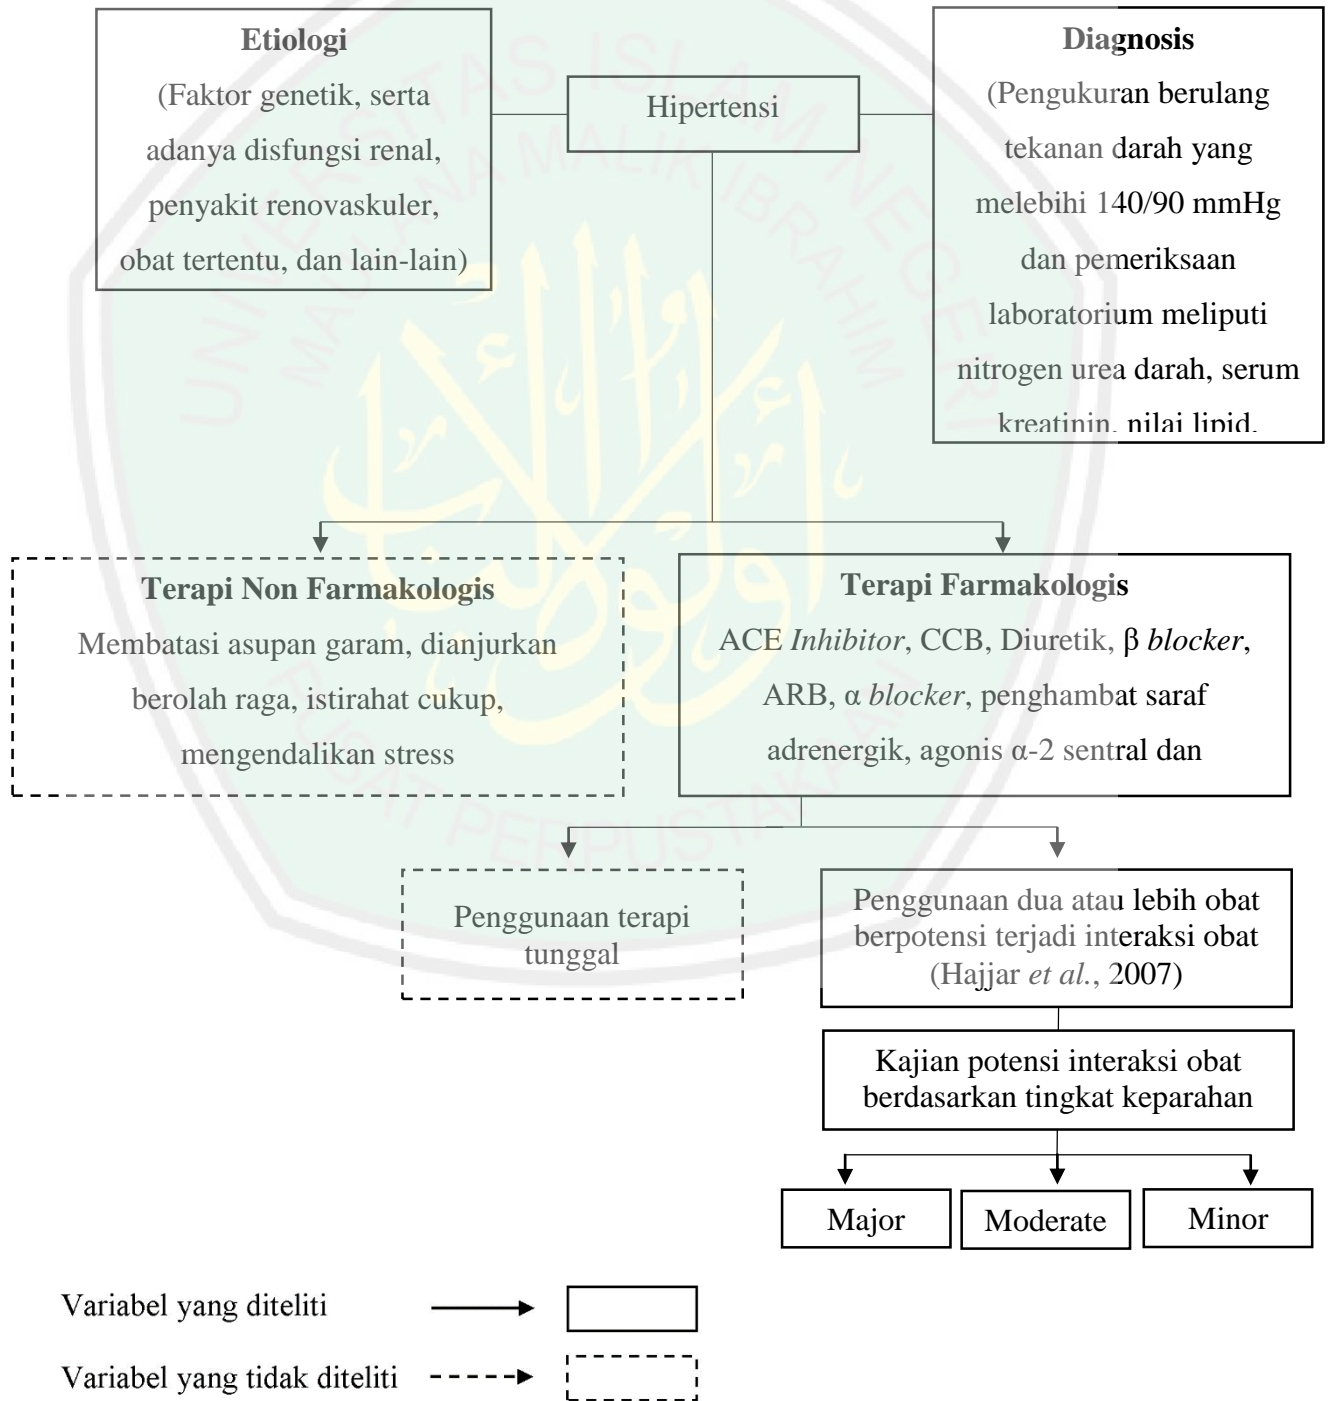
**Etiologi**
(Faktor genetik, serta adanya disfungsi renal, penyakit renovaskuler, obat tertentu, dan lain-lain)

Hipertensi

**Diagnosis**
(Pengukuran berulang tekanan darah yang melebihi 140/90 mmHg dan pemeriksaan laboratorium meliputi nitrogen urea darah, serum kreatinin, nilai lipid,

**Terapi Non Farmakologis**
Membatasi asupan garam, dianjurkan berolah raga, istirahat cukup, mengendalikan stress

**Terapi Farmakologis**
ACE *Inhibitor*, CCB, Diuretik, β *blocker*, ARB, α *blocker*, penghambat saraf adrenergik, agonis α-2 sentral dan

Penggunaan terapi tunggal

Penggunaan dua atau lebih obat berpotensi terjadi interaksi obat (Hajjar *et al.*, 2007)

Kajian potensi interaksi obat berdasarkan tingkat keparahan

Major

Moderate

Minor

Variabel yang diteliti

Variabel yang tidak diteliti